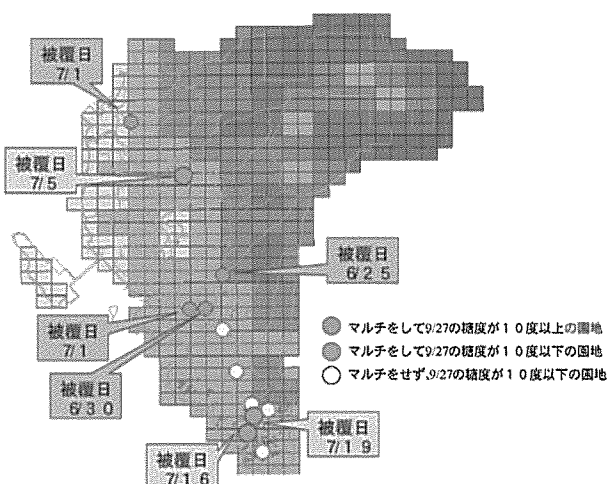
被覆日
7/1

被覆日
7/5

被覆日
6/25

被覆日
7/1

被覆日
6/30

被覆日
7/19

被覆日
7/16

マルチをして9/27の糖度が10度以上の園地
マルチをして9/27の糖度が10度以下の園地
マルチをせず,9/27の糖度が10度以下の園地